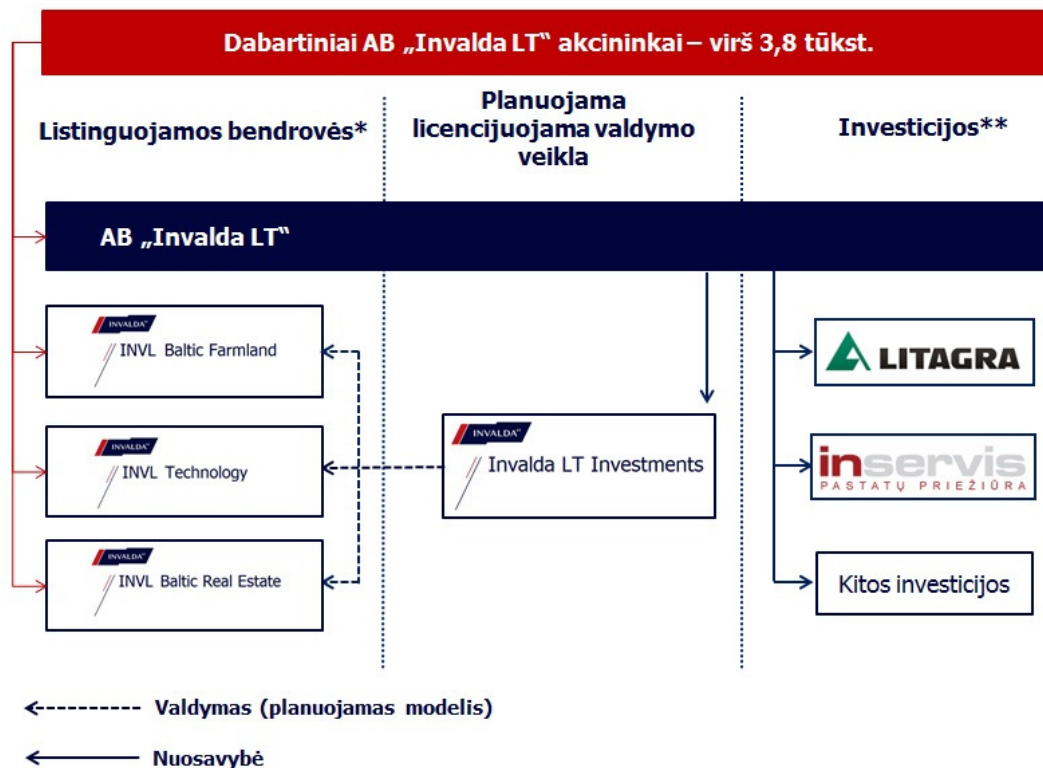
Dabartiniai AB „Invalda LT" akcininkai – virš 3,8 tūkst.

Listinguojamos bendrovės*

Planuojama licencijuojama valdymo veikla

Investicijos**

AB „Invalda LT"

INVALDA INVL Baltic Farmland

INVALDA INVL Technology

INVALDA INVL Baltic Real Estate

INVALDA Invalda LT Investments

LITAGRA

inservis PASTATŲ PRIEŽIŪRA

Kitos investicijos

Valdymas (planuojamas modelis)

Nuosavybė